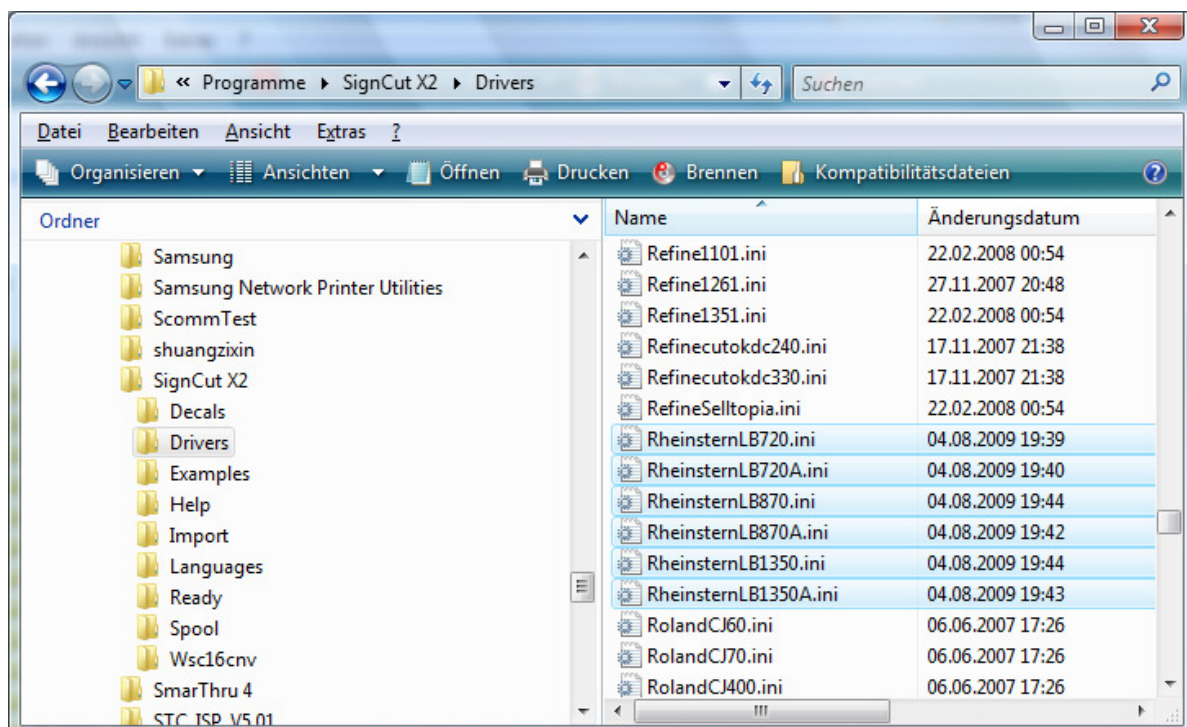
« Programme ▸ SignCut X2 ▸ Drivers

Suchen

Datei Bearbeiten Ansicht Extras ?

Organisieren ▾ Ansichten ▾ Öffnen Drucken Brennen Kompatibilitätsdateien

Ordner

Samsung
Samsung Network Printer Utilities
ScommTest
shuangzixin
SignCut X2
Decals
Drivers
Examples
Help
Import
Languages
Ready
Spool
Wsc16cnv
SmarThru 4
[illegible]

| Name | Änderungsdatum |
|---|---|
| Refine1101.ini | 22.02.2008 00:54 |
| Refine1261.ini | 27.11.2007 20:48 |
| Refine1351.ini | 22.02.2008 00:54 |
| Refinecutokdc240.ini | 17.11.2007 21:38 |
| Refinecutokdc330.ini | 17.11.2007 21:38 |
| RefineSelltopia.ini | 22.02.2008 00:54 |
| RheinsternLB720.ini | 04.08.2009 19:39 |
| RheinsternLB720A.ini | 04.08.2009 19:40 |
| RheinsternLB870.ini | 04.08.2009 19:44 |
| RheinsternLB870A.ini | 04.08.2009 19:42 |
| RheinsternLB1350.ini | 04.08.2009 19:44 |
| RheinsternLB1350A.ini | 04.08.2009 19:43 |
| RolandCJ60.ini | 06.06.2007 17:26 |
| RolandCJ70.ini | 06.06.2007 17:26 |
| RolandCJ400.ini | 06.06.2007 17:26 |